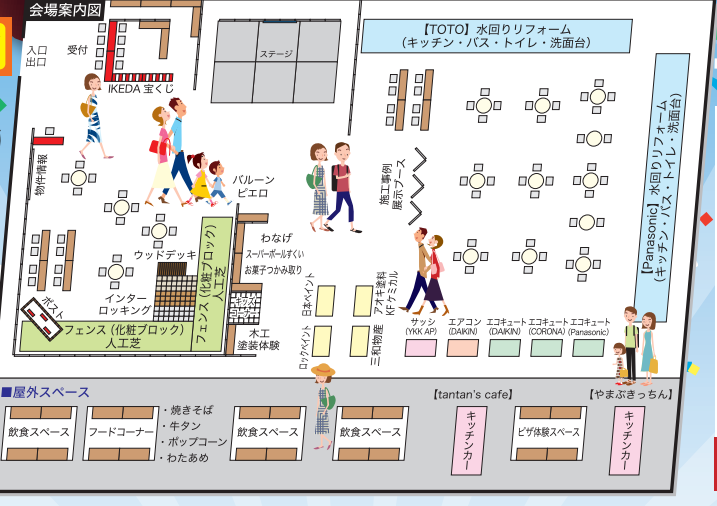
会場案内図

入口
出口

受付

IKEDA 宝くじ

ステージ

【TOTO】水回りリフォーム
（キッチン・バス・トイレ・洗面台）

【Panasonic】水回りリフォーム
（キッチン・バス・トイレ・洗面台）

物件情報

バルーン
ピエロ

施工事例
展示ブース

わなげ
スーパーボールすくい
お菓子つかみ取り

ウッドデッキ

インター
ロッキング

フェンス（化粧ブロック）
人工芝

フェンス（化粧ブロック）
人工芝

ポスト

キッズコーナー

木工
塗装体験

日本ペイント

ロックペイント

アオキ塗料
KFケミカル

三和物産

サッシ
(YKK AP)

エアコン
(DAIKIN)

エコキュート
(DAIKIN)

エコキュート
(CORONA)

エコキュート
(Panasonic)

■屋外スペース

【tantan's cafe】

【やまぶきっちん】

飲食スペース

フードコーナー

・焼きそば
・牛タン
・ポップコーン
・わたあめ

飲食スペース

飲食スペース

キッチンカー

ピザ体験スペース

キッチンカー